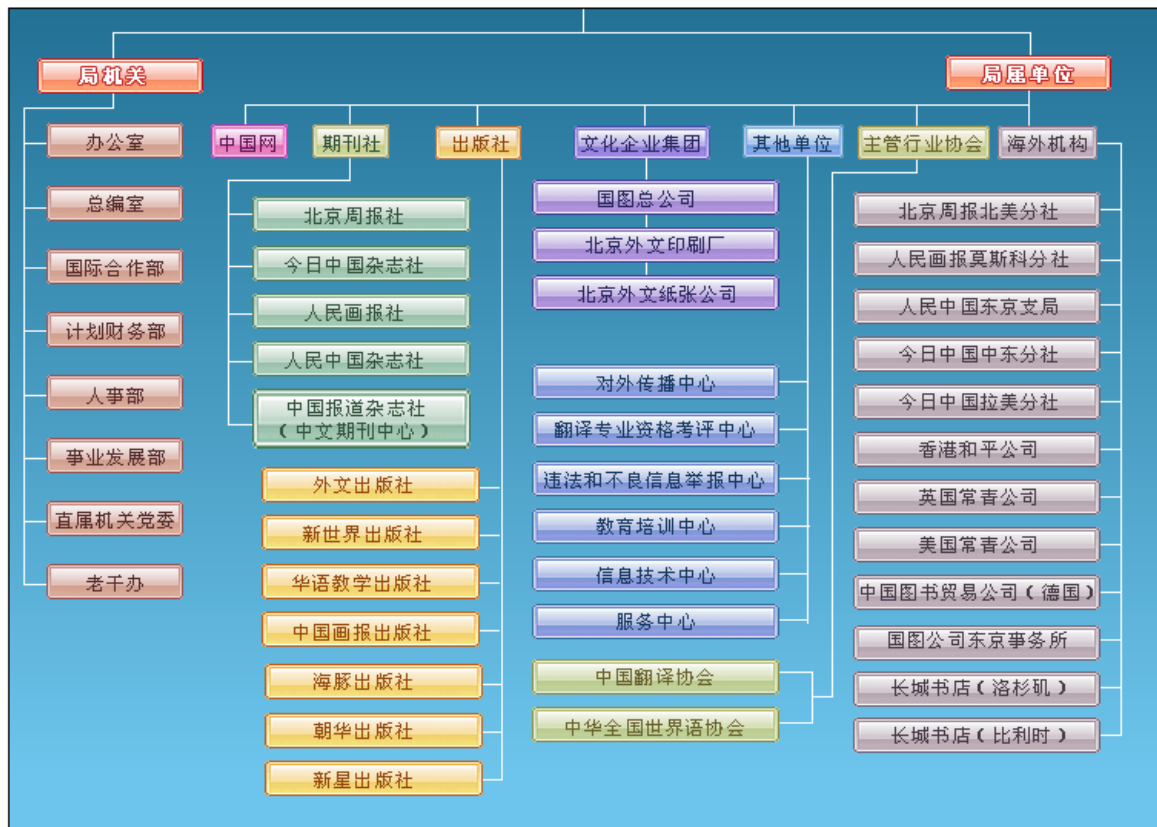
局机关

办公室

总编室

国际合作部

计划财务部

人事部

事业发展部

直属机关党委

老干办

局属单位

中国网

期刊社

北京周报社

今日中国杂志社

人民画报社

人民中国杂志社

中国报道杂志社（中文期刊中心）

出版社

外文出版社

新世界出版社

华语教学出版社

中国画报出版社

海豚出版社

朝华出版社

新星出版社

文化企业集团

国图总公司

北京外文印刷厂

北京外文纸张公司

其他单位

对外传播中心

翻译专业资格考评中心

违法和不良信息举报中心

教育培训中心

信息技术中心

服务中心

主管行业协会

中国翻译协会

中华全国世界语协会

海外机构

北京周报北美分社

人民画报莫斯科分社

人民中国东京支局

今日中国中东分社

今日中国拉美分社

香港和平公司

英国常青公司

美国常青公司

中国图书贸易公司（德国）

国图公司东京事务所

长城书店（洛杉矶）

长城书店（比利时）